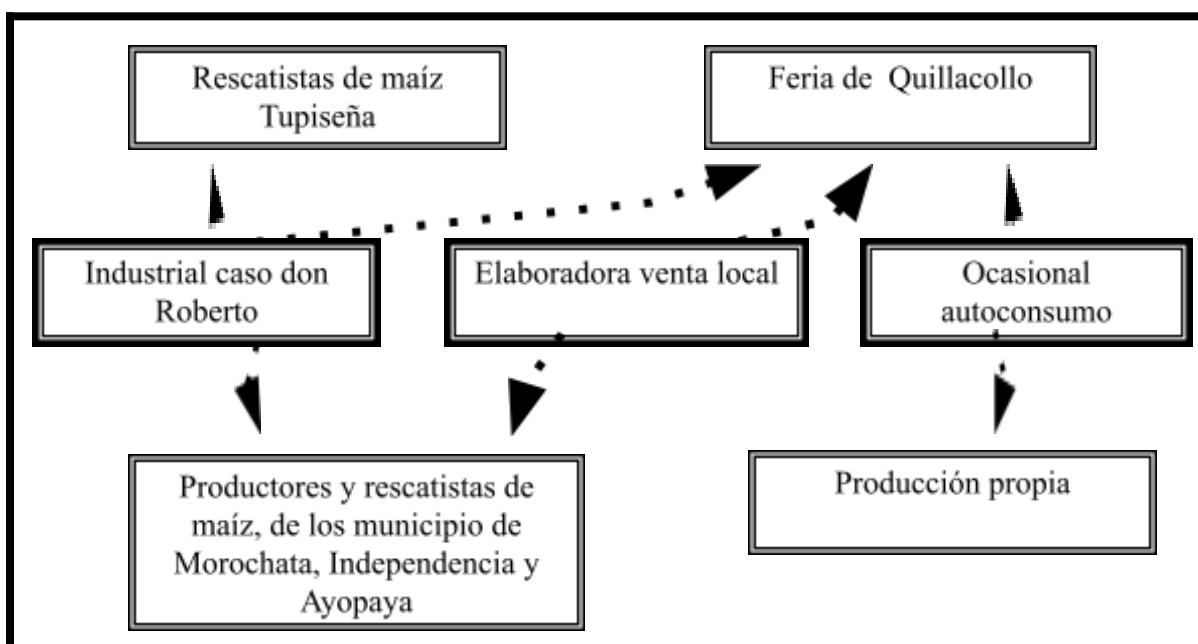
Rescatistas de maíz Tupiseña

Feria de Quillacollo

Industrial caso don Roberto

Elaboradora venta local

Ocasional autoconsumo

Productores y rescatistas de maíz, de los municipio de Morochata, Independencia y Ayopaya

Producción propia